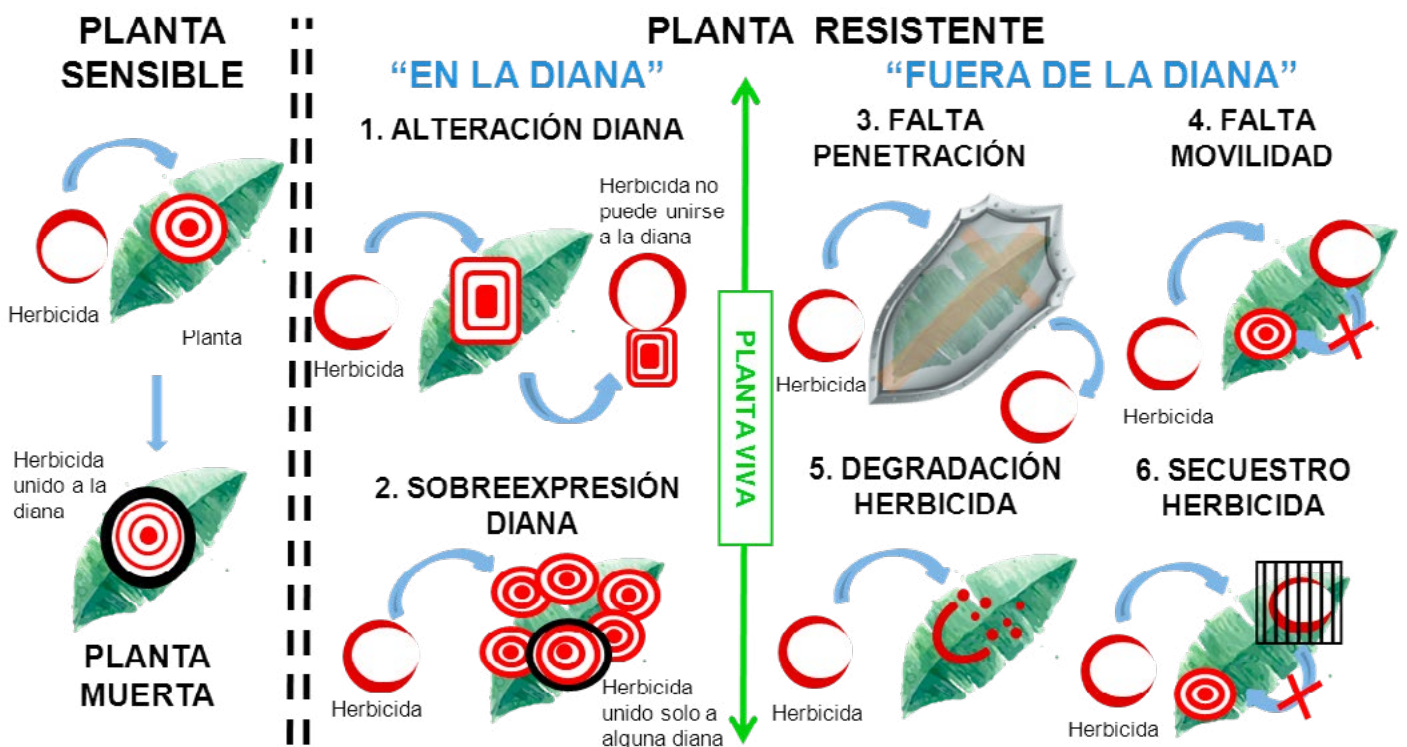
PLANTA SENSIBLE

Herbicida

Planta

Herbicida unido a la diana

PLANTA MUERTA

PLANTA RESISTENTE

"EN LA DIANA"

1. ALTERACIÓN DIANA

Herbicida

Herbicida no puede unirse a la diana

2. SOBREEXPRESIÓN DIANA

Herbicida

Herbicida unido solo a alguna diana

PLANTA VIVA

"FUERA DE LA DIANA"

3. FALTA PENETRACIÓN

Herbicida

4. FALTA MOVILIDAD

Herbicida

5. DEGRADACIÓN HERBICIDA

Herbicida

6. SECUESTRO HERBICIDA

Herbicida